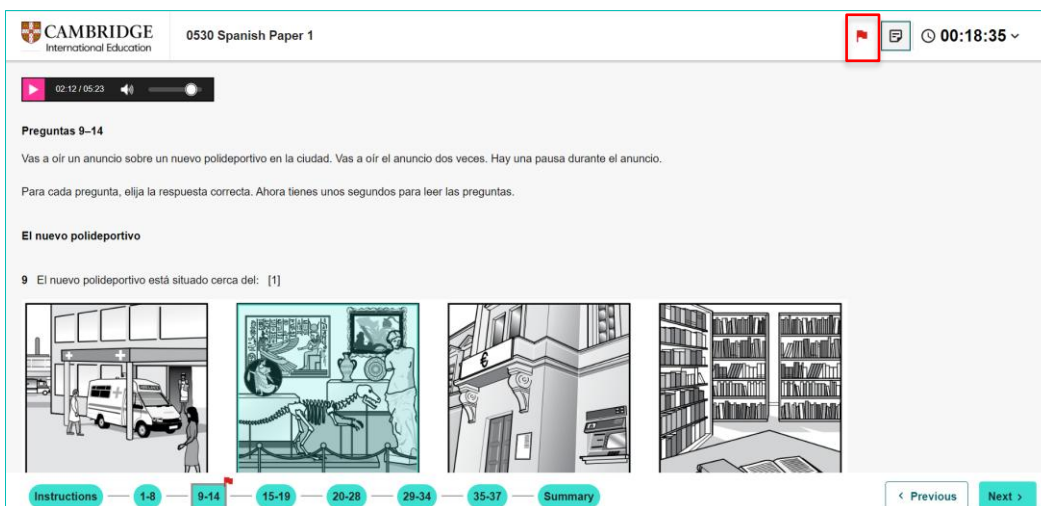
CAMBRIDGE
International Education

0530 Spanish Paper 1

00:18:35

02:12 / 05:23

Preguntas 9–14

Vas a oír un anuncio sobre un nuevo polideportivo en la ciudad. Vas a oír el anuncio dos veces. Hay una pausa durante el anuncio.

Para cada pregunta, elija la respuesta correcta. Ahora tienes unos segundos para leer las preguntas.

El nuevo polideportivo

9 El nuevo polideportivo está situado cerca del: [1]

€

Instructions 1-8 9-14 15-19 20-28 29-34 35-37 Summary

‹ Previous Next ›